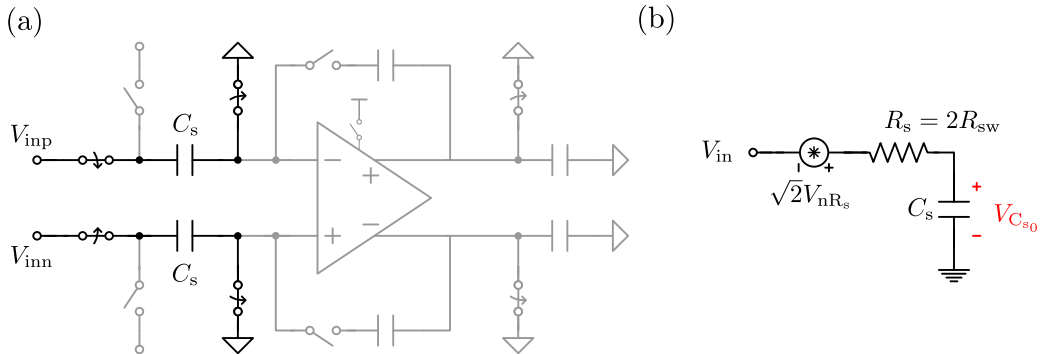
(a)

$V_{\text{inp}}$

$C_{\text{s}}$

$V_{\text{inn}}$

$C_{\text{s}}$

−
+
+
−

+
−

(b)

$V_{\text{in}}$

$R_{\text{s}} = 2R_{\text{sw}}$

$\sqrt{2}V_{\text{nR}_{\text{s}}}$

$C_{\text{s}}$

+
−

$V_{\text{C}_{\text{s}_0}}$